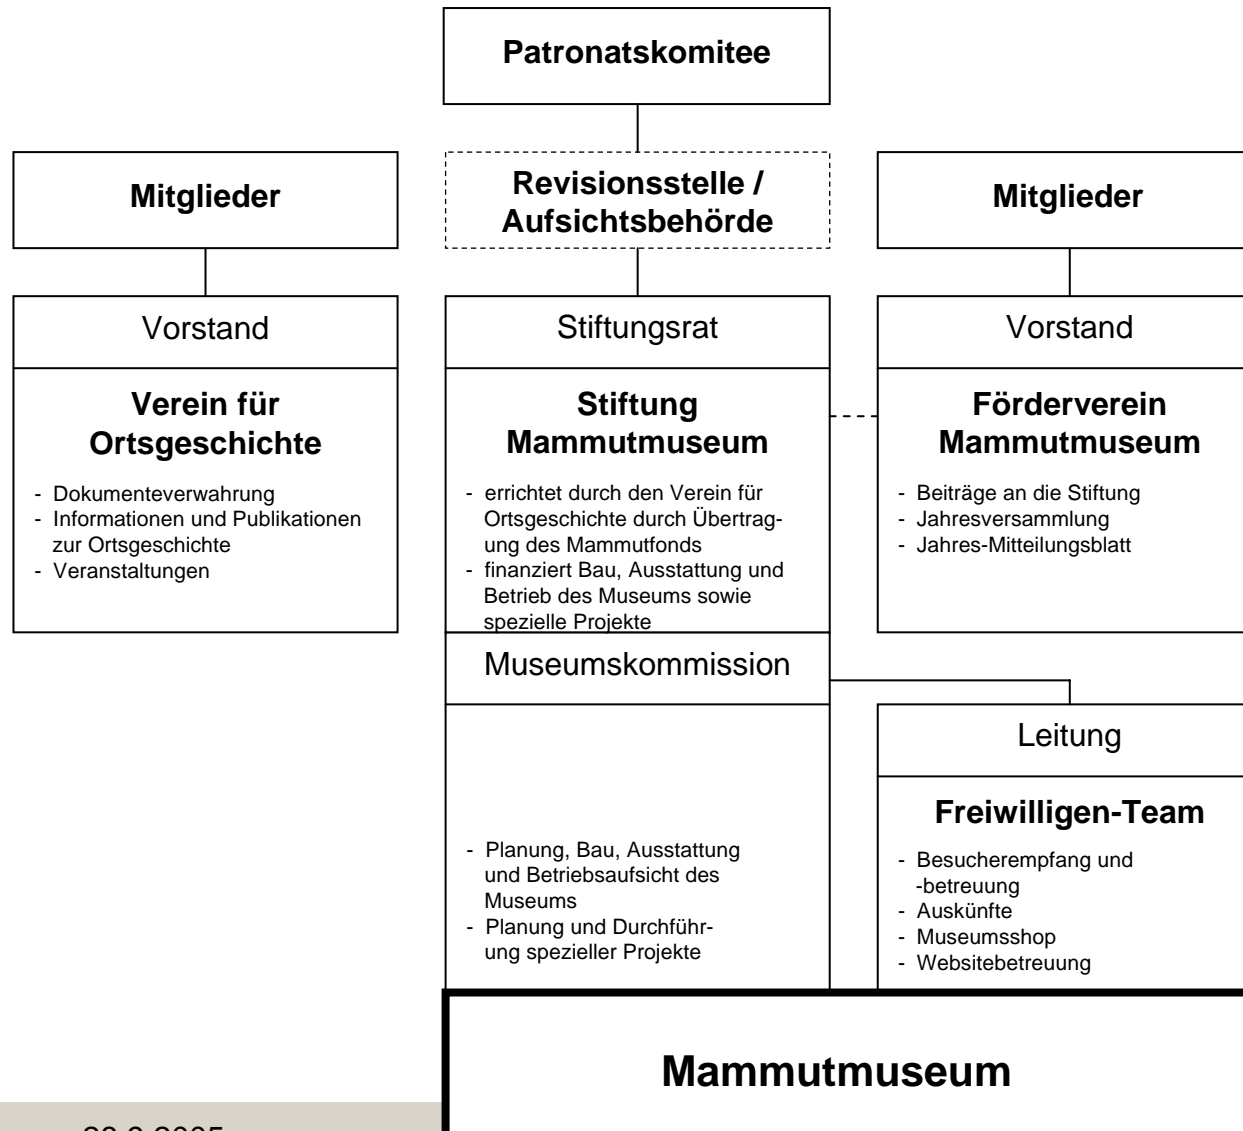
Patronatskomitee

Mitglieder

Revisionsstelle / Aufsichtsbehörde

Mitglieder

Vorstand

Verein für Ortsgeschichte

- Dokumenteverwahrung
- Informationen und Publikationen zur Ortsgeschichte
- Veranstaltungen

Stiftungsrat

Stiftung Mammutmuseum

- errichtet durch den Verein für Ortsgeschichte durch Übertragung des Mammutfonds
- finanziert Bau, Ausstattung und Betrieb des Museums sowie spezielle Projekte

Vorstand

Förderverein Mammutmuseum

- Beiträge an die Stiftung
- Jahresversammlung
- Jahres-Mitteilungsblatt

Museumskommission

- Planung, Bau, Ausstattung und Betriebsaufsicht des Museums
- Planung und Durchführung spezieller Projekte

Leitung

Freiwilligen-Team

- Besucherempfang und -betreuung
- Auskünfte
- Museumsshop
- Websitebetreuung

Mammutmuseum

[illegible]